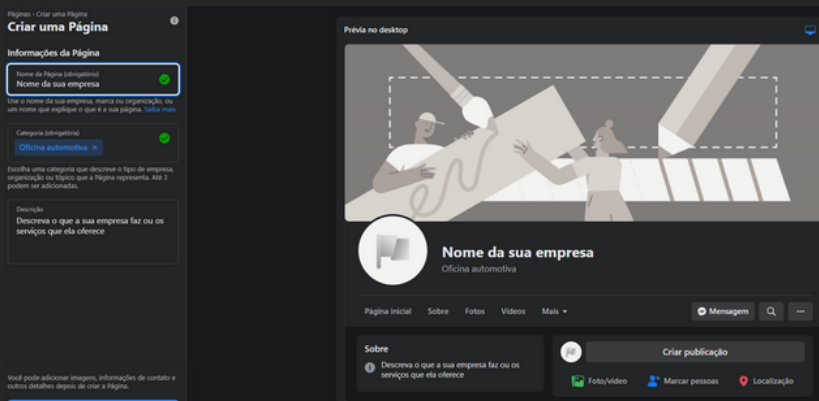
Páginas › Criar uma Página
Criar uma Página

Informações da Página

Nome da Página (obrigatório)
Nome da sua empresa

Use o nome da sua empresa, marca ou organização, ou um nome que explique o que é a sua página. Saiba mais

Categoria (obrigatória)
Oficina automotiva ×

Escolha uma categoria que descreve o tipo de empresa, organização ou tópico que a Página representa. Até 3 podem ser adicionadas.

Descrição
Descreva o que a sua empresa faz ou os serviços que ela oferece

Você pode adicionar imagens, informações de contato e outros detalhes depois de criar a Página.

Prévia no desktop

Nome da sua empresa
Oficina automotiva

Página inicial Sobre Fotos Vídeos Mais ▾
Mensagem

Sobre
Descreva o que a sua empresa faz ou os serviços que ela oferece

Criar publicação
Foto/vídeo Marcar pessoas Localização